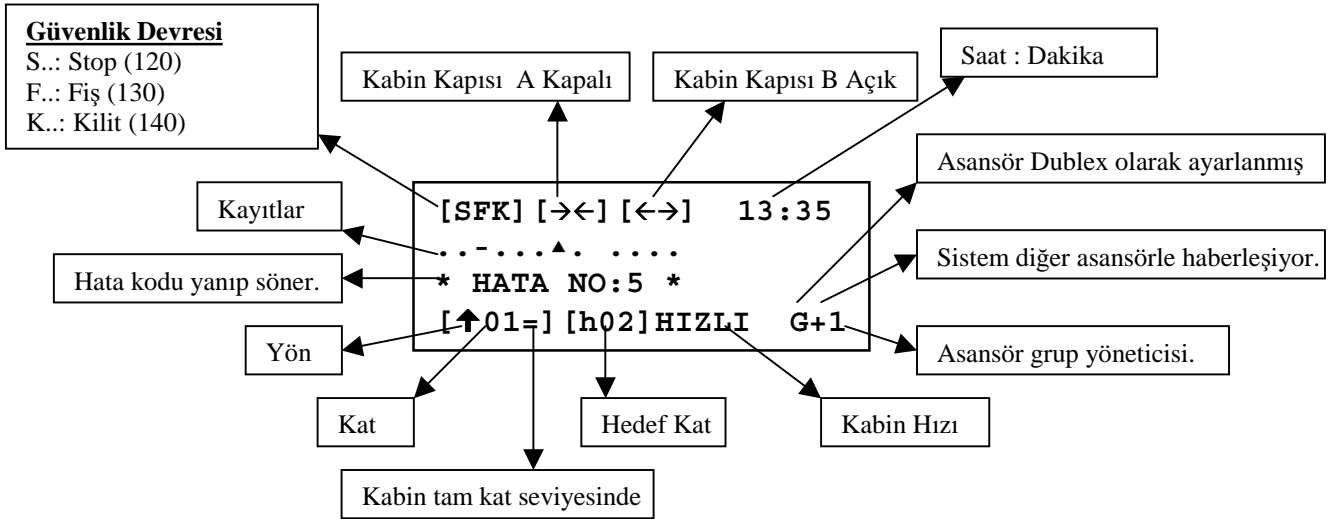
Güvenlik Devresi
S..: Stop (120)
F..: Fiş (130)
K..: Kilit (140)

Kabin Kapısı A Kapalı

Kabin Kapısı B Açık

Saat : Dakika

Asansör Dublex olarak ayarlanmış

Kayıtlar

[SFK][→←][←→] 13:35
..-...▲. ....
* HATA NO:5 *
[↑01=][h02]HIZLI G+1

Sistem diğer asansörle haberleşiyor.

Hata kodu yanıp söner.

Yön

Asansör grup yöneticisi.

Kat

Hedef Kat

Kabin Hızı

Kabin tam kat seviyesinde